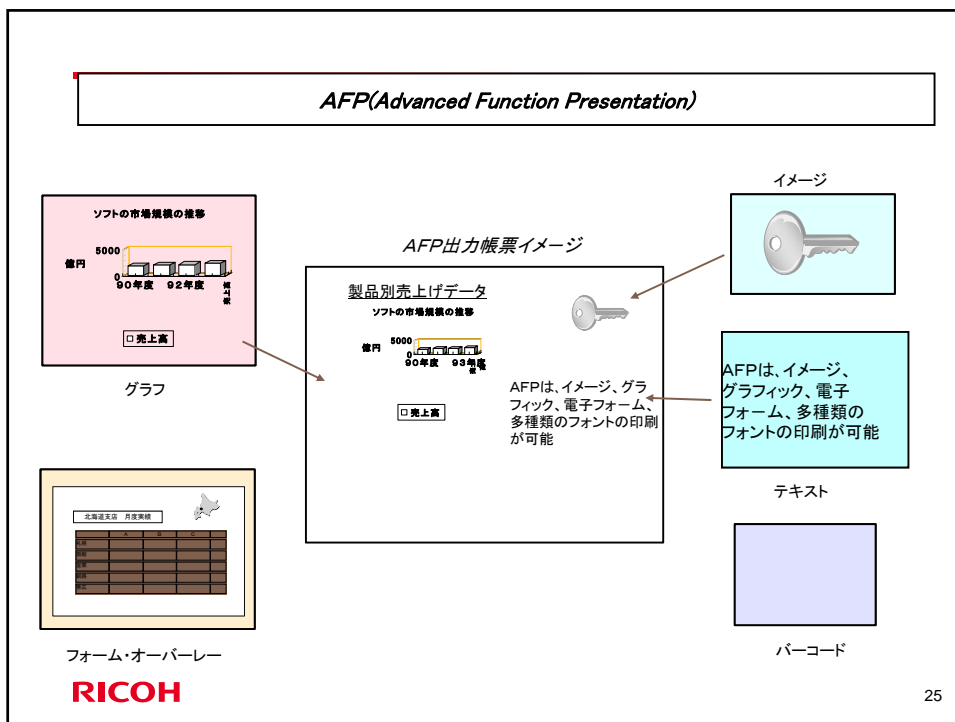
AFP(Advanced Function Presentation)

ソフトの市場規模の推移

億円

5000

0

90年度　92年度

売上高

□ 売上高

グラフ

AFP出力帳票イメージ

製品別売上げデータ

ソフトの市場規模の推移

億円

5000

0

90年度　93年度

□ 売上高

AFPは、イメージ、グラフィック、電子フォーム、多種類のフォントの印刷が可能

イメージ

AFPは、イメージ、グラフィック、電子フォーム、多種類のフォントの印刷が可能

テキスト

北海道支店　月度実績

| | A | B | C | |
|---|---|---|---|---|
| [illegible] | | | | |
| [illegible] | | | | |
| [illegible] | | | | |
| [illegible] | | | | |
| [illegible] | | | | |

フォーム・オーバーレー

バーコード

RICOH

25